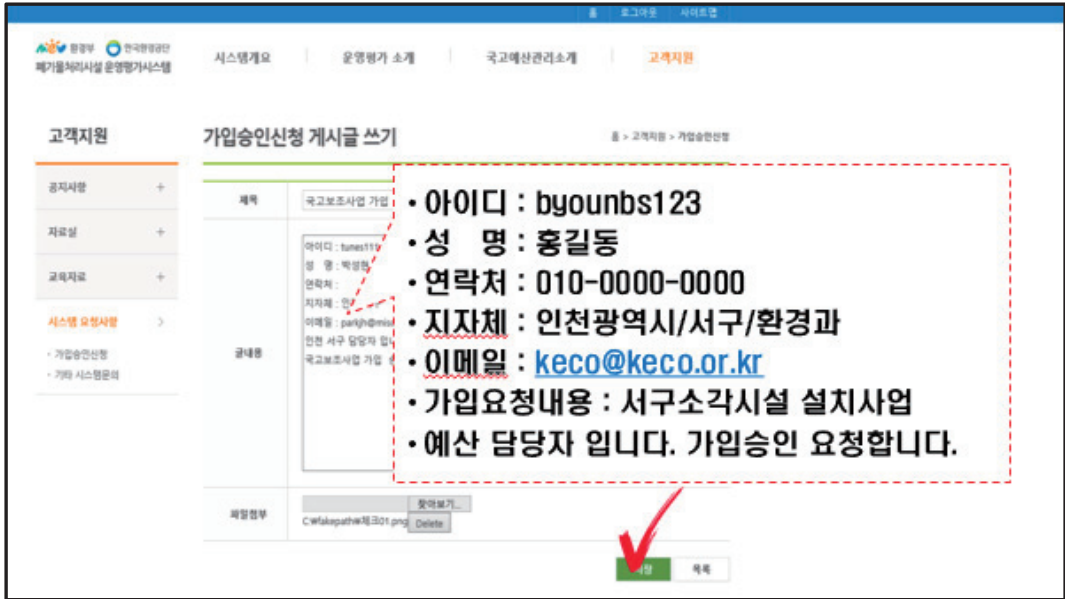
홈 로그아웃 사이트맵

환경부 한국환경공단
폐기물처리시설 운영평가시스템

시스템개요 운영평가 소개 국고예산관리소개 고객지원

고객지원

가입승인신청 게시글 쓰기

홈 > 고객지원 > 가입승인신청

공지사항 +
자료실 +
교육자료 +
시스템 요청사항 >
· 가입승인신청
· 기타 시스템문의

제목 국고보조사업 가입 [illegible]

글내용
아이디 : tunes11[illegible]
성 명 : 박성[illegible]
연락처 :
지자체 : 인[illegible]
이메일 : parkjh@mis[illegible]
인천 서구 담당자 입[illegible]
국고보조사업 가입 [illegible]

• 아이디 : byounbs123
• 성 명 : 홍길동
• 연락처 : 010-0000-0000
• 지자체 : 인천광역시/서구/환경과
• 이메일 : keco@keco.or.kr
• 가입요청내용 : 서구소각시설 설치사업
• 예산 담당자 입니다. 가입승인 요청합니다.

파일첨부 찾아보기...
C:\fakepath\체크01.png Delete

저장 목록